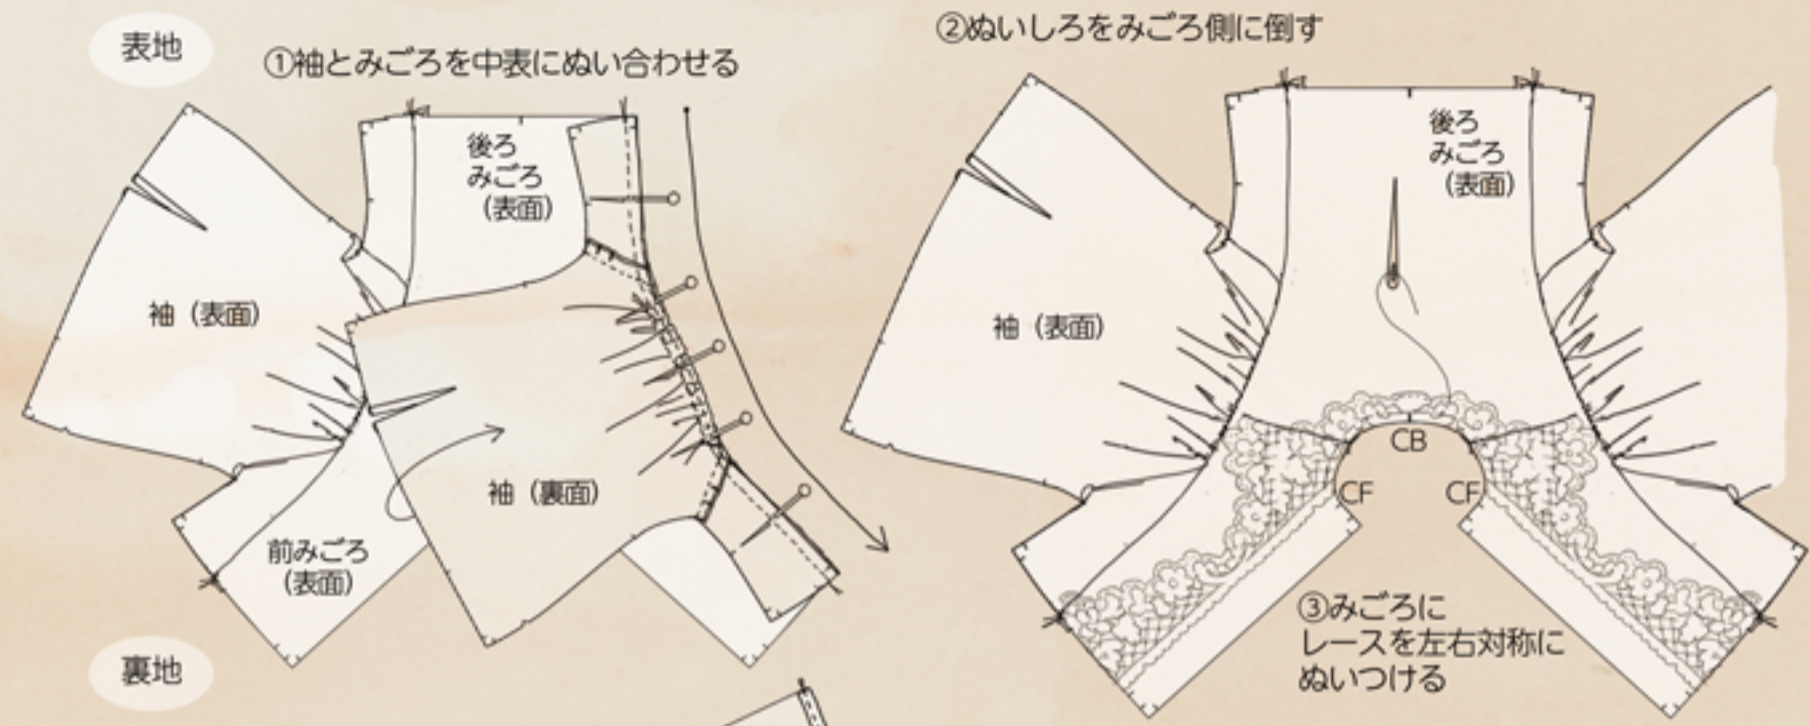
表地

①袖とみごろを中表にぬい合わせる

後ろ
みごろ
（表面）

袖（表面）

袖（裏面）

前みごろ
（表面）

裏地

②ぬいしろをみごろ側に倒す

後ろ
みごろ
（表面）

袖（表面）

CB

CF

CF

③みごろに
レースを左右対称に
ぬいつける